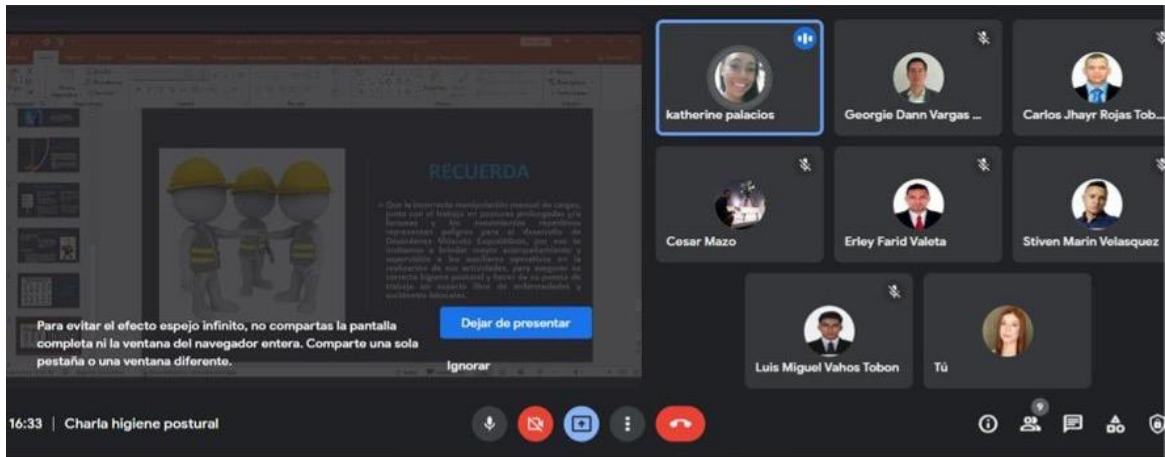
RECUERDA

Para evitar el efecto espejo infinito, no compartas la pantalla completa ni la ventana del navegador entera. Comparte una sola pestaña o una ventana diferente.

Dejar de presentar

Ignorar

katherine palacios

Georgie Dann Vargas ...

Carlos Jhayr Rojas Tob...

Cesar Mazo

Erley Farid Valeta

Stiven Marin Velasquez

Luis Miguel Vahos Tobon

Tú

16:33 | Charla higiene postural

9